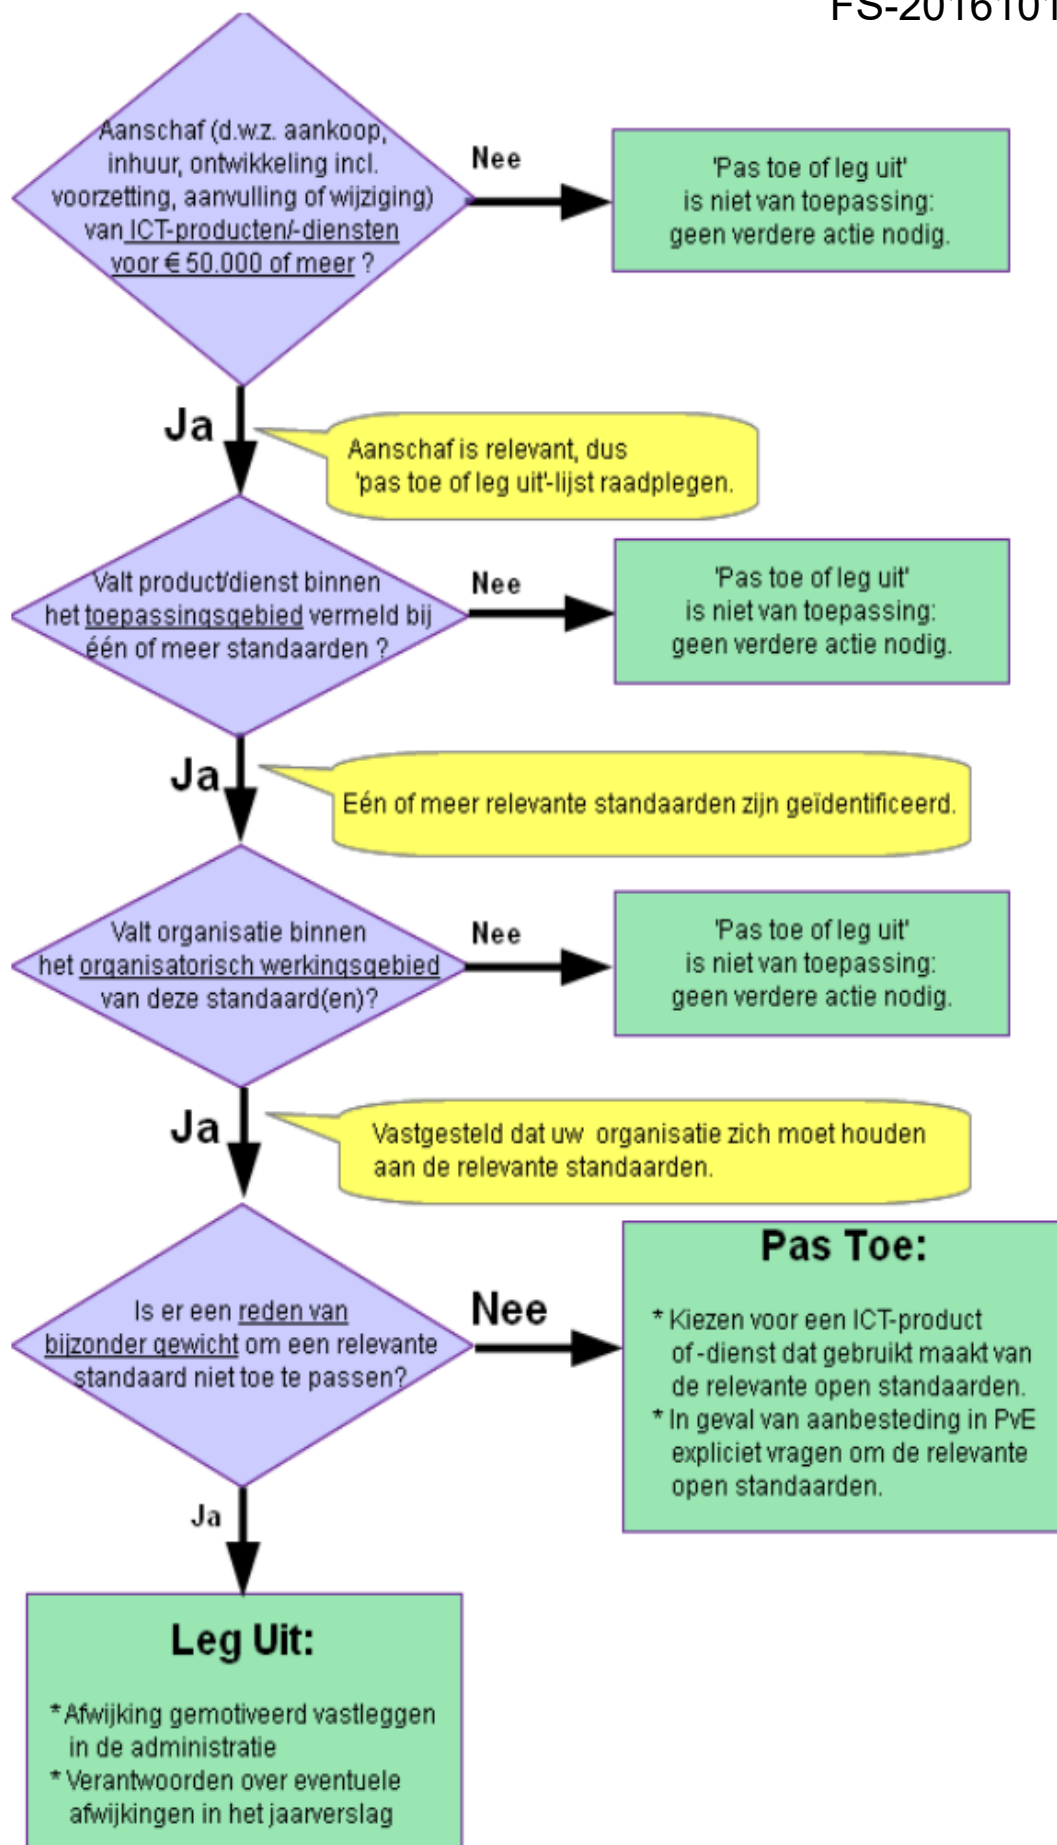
FS-2016101

Aanschaf (d.w.z. aankoop, inhuur, ontwikkeling incl. voorzetting, aanvulling of wijziging) van ICT-producten/-diensten voor € 50.000 of meer ?

Nee

'Pas toe of leg uit' is niet van toepassing: geen verdere actie nodig.

Ja

Aanschaf is relevant, dus 'pas toe of leg uit'-lijst raadplegen.

Valt product/dienst binnen het toepassingsgebied vermeld bij één of meer standaarden ?

Nee

'Pas toe of leg uit' is niet van toepassing: geen verdere actie nodig.

Ja

Eén of meer relevante standaarden zijn geïdentificeerd.

Valt organisatie binnen het organisatorisch werkingsgebied van deze standaard(en)?

Nee

'Pas toe of leg uit' is niet van toepassing: geen verdere actie nodig.

Ja

Vastgesteld dat uw organisatie zich moet houden aan de relevante standaarden.

Is er een reden van bijzonder gewicht om een relevante standaard niet toe te passen?

Nee

Pas Toe:

* Kiezen voor een ICT-product of -dienst dat gebruikt maakt van de relevante open standaarden.
* In geval van aanbesteding in PvE expliciet vragen om de relevante open standaarden.

Ja

Leg Uit:

* Afwijking gemotiveerd vastleggen in de administratie
* Verantwoorden over eventuele afwijkingen in het jaarverslag